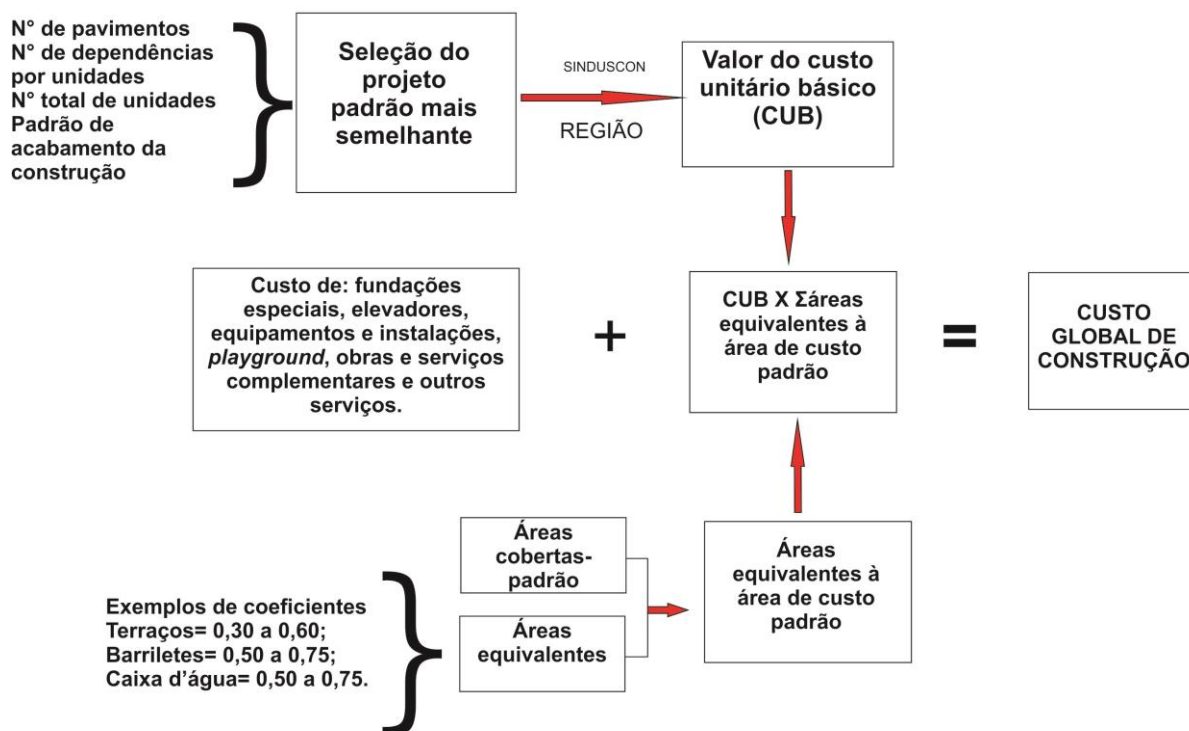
N° de pavimentos
N° de dependências por unidades
N° total de unidades
Padrão de acabamento da construção

Seleção do projeto padrão mais semelhante

SINDUSCON

REGIÃO

Valor do custo unitário básico (CUB)

Custo de: fundações especiais, elevadores, equipamentos e instalações, *playground*, obras e serviços complementares e outros serviços.

+

CUB X Σáreas equivalentes à área de custo padrão

=

CUSTO GLOBAL DE CONSTRUÇÃO

Áreas cobertas-padrão

Áreas equivalentes

Áreas equivalentes à área de custo padrão

Exemplos de coeficientes
Terraços= 0,30 a 0,60;
Barriletes= 0,50 a 0,75;
Caixa d'água= 0,50 a 0,75.